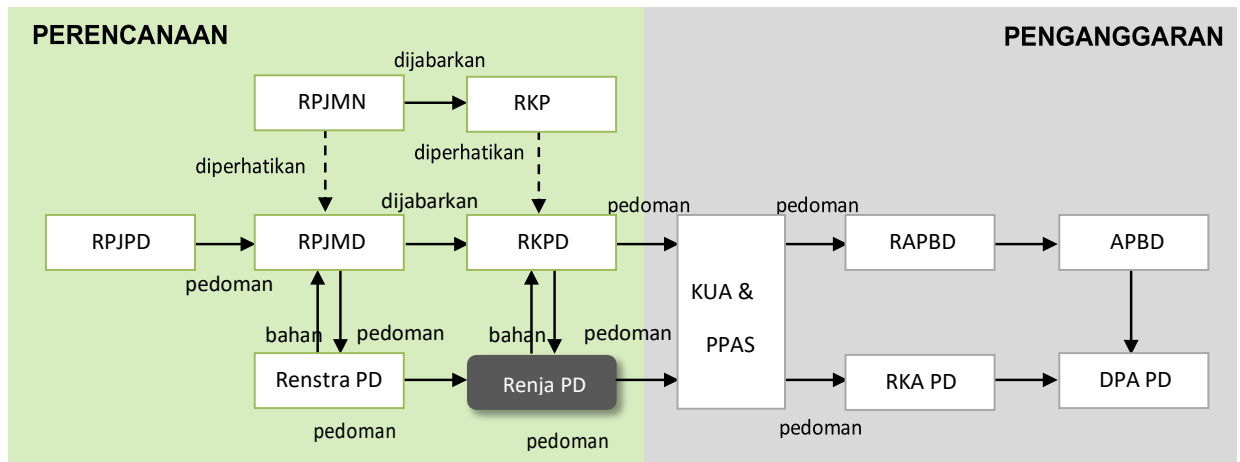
PERENCANAAN

PENGANGGARAN

dijabarkan

RPJMN

RKP

diperhatikan

diperhatikan

dijabarkan

pedoman

pedoman

RPJPD

RPJMD

RKPD

RAPBD

APBD

pedoman

KUA &

PPAS

bahan

pedoman

bahan

pedoman

Renstra PD

Renja PD

RKA PD

DPA PD

pedoman

pedoman

pedoman